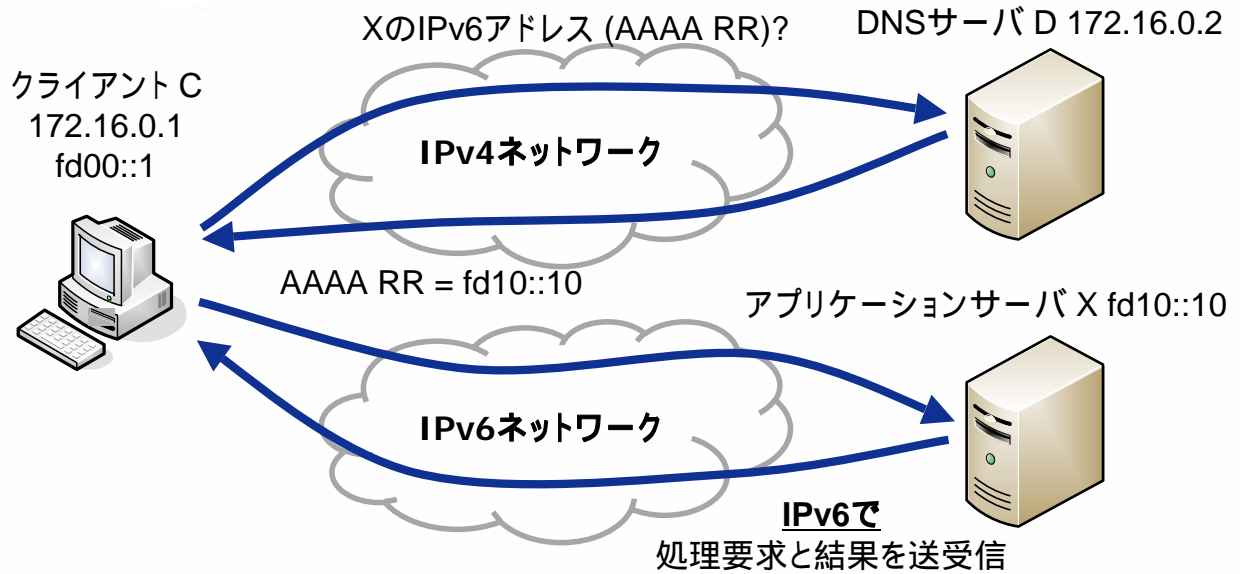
XのIPv6アドレス (AAAA RR)?

DNSサーバ D 172.16.0.2

クライアント C
172.16.0.1
fd00::1

IPv4ネットワーク

AAAA RR = fd10::10

アプリケーションサーバ X fd10::10

IPv6ネットワーク

IPv6で
処理要求と結果を送受信